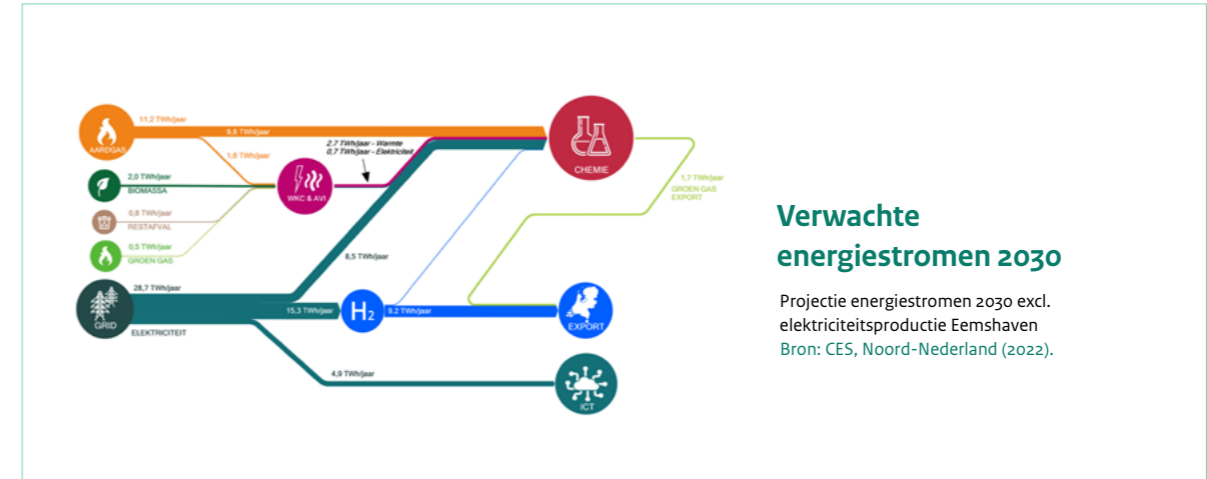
AARDGAS
11,2 TWh/jaar
9,6 TWh/jaar
1,6 TWh/jaar
2,7 TWh/jaar - Warmte
0,7 TWh/jaar - Elektriciteit
CHEMIE
1,7 TWh/jaar
GROEN GAS
EXPORT
2,0 TWh/jaar
BIOMASSA
WKC & AVI
0,8 TWh/jaar
RESTAFVAL
0,5 TWh/jaar
GROEN GAS
8,5 TWh/jaar
28,7 TWh/jaar
GRID
ELEKTRICITEIT
15,3 TWh/jaar
$H_2$
9,2 TWh/jaar
EXPORT
4,9 TWh/jaar
ICT

Verwachte energiestromen 2030

Projectie energiestromen 2030 excl. elektriciteitsproductie Eemshaven
Bron: CES, Noord-Nederland (2022).